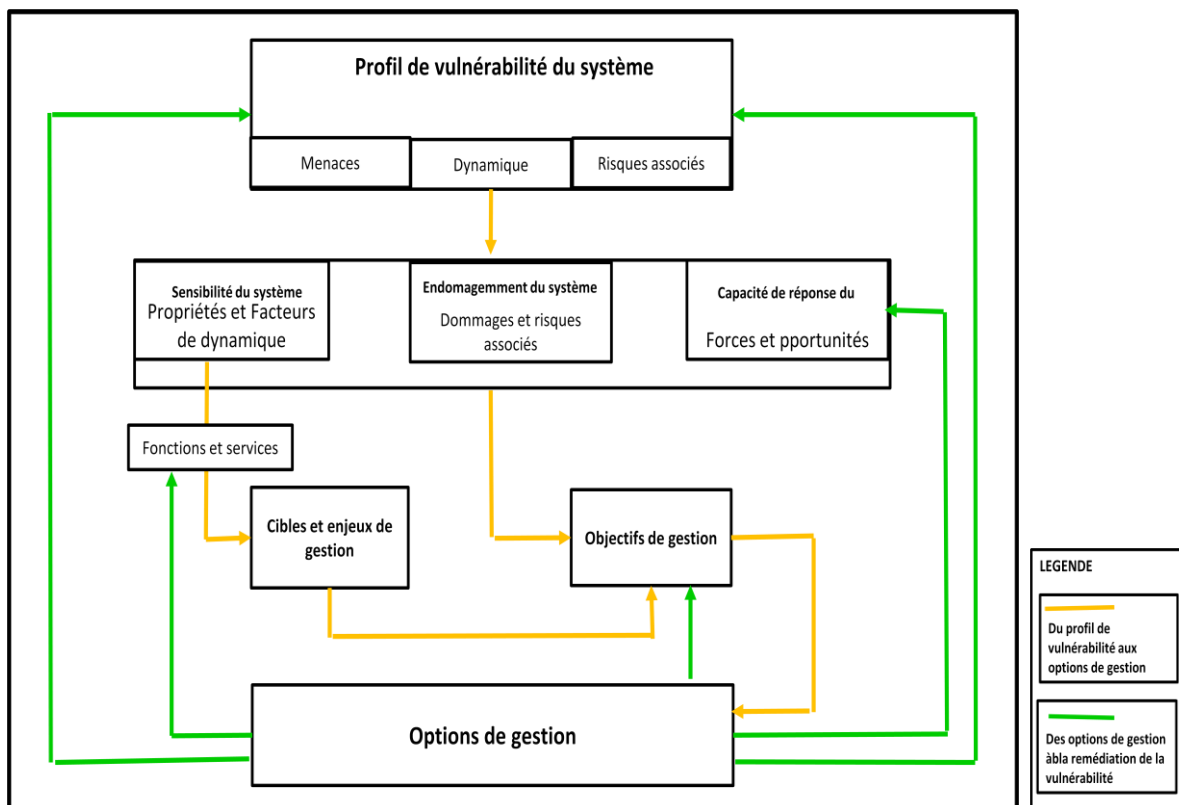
Profil de vulnérabilité du système

Menaces

Dynamique

Risques associés

Sensibilité du système
Propriétés et Facteurs de dynamique

Endomagemment du système
Dommages et risques associés

Capacité de réponse du
Forces et pportunités

Fonctions et services

Cibles et enjeux de gestion

Objectifs de gestion

Options de gestion

LEGENDE

Du profil de vulnérabilité aux options de gestion

Des options de gestion àbla remédiation de la vulnérabilité